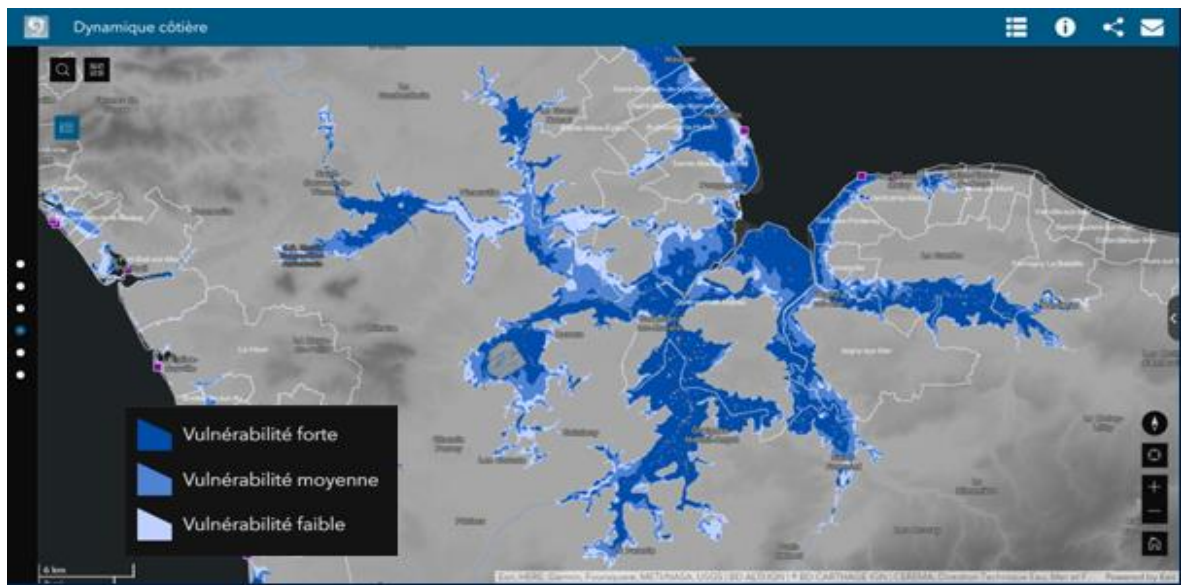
Dynamique côtière

Vulnérabilité forte
Vulnérabilité moyenne
Vulnérabilité faible

6 km

Esri, HERE, Garmin, Foursquare, METI/NASA, USGS | BD ALTI IGN | ® BD CARTHAGE IGN | CEREMA, Direction Technique Eau, Mer et F... Powered by Esri